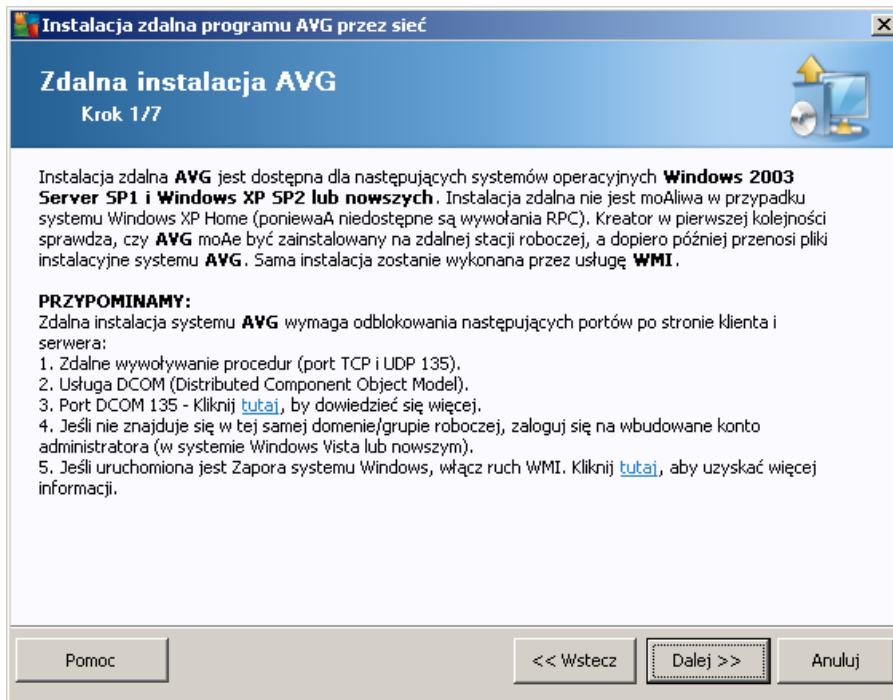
Instalacja zdalna programu AVG przez sieć

Zdalna instalacja AVG
Krok 1/7

Instalacja zdalna **AVG** jest dostępna dla następujących systemów operacyjnych **Windows 2003 Server SP1 i Windows XP SP2 lub nowszych**. Instalacja zdalna nie jest moAliwa w przypadku systemu Windows XP Home (ponieważA niedostępne są wywołania RPC). Kreator w pierwszej kolejności sprawdza, czy **AVG** moAe być zainstalowany na zdalnej stacji roboczej, a dopiero później przenosi pliki instalacyjne systemu **AVG**. Sama instalacja zostanie wykonana przez usługę **WMI**.

**PRZYPOMINAMY:**
Zdalna instalacja systemu **AVG** wymaga odblokowania następujących portów po stronie klienta i serwera:
1. Zdalne wywoływanie procedur (port TCP i UDP 135).
2. Usługa DCOM (Distributed Component Object Model).
3. Port DCOM 135 - Kliknij tutaj, by dowiedzieć się więcej.
4. Jeśli nie znajduje się w tej samej domenie/grupie roboczej, zaloguj się na wbudowane konto administratora (w systemie Windows Vista lub nowszym).
5. Jeśli uruchomiona jest Zapora systemu Windows, włącz ruch WMI. Kliknij tutaj, aby uzyskać więcej informacji.

Pomoc
<< Wstecz
Dalej >>
Anuluj